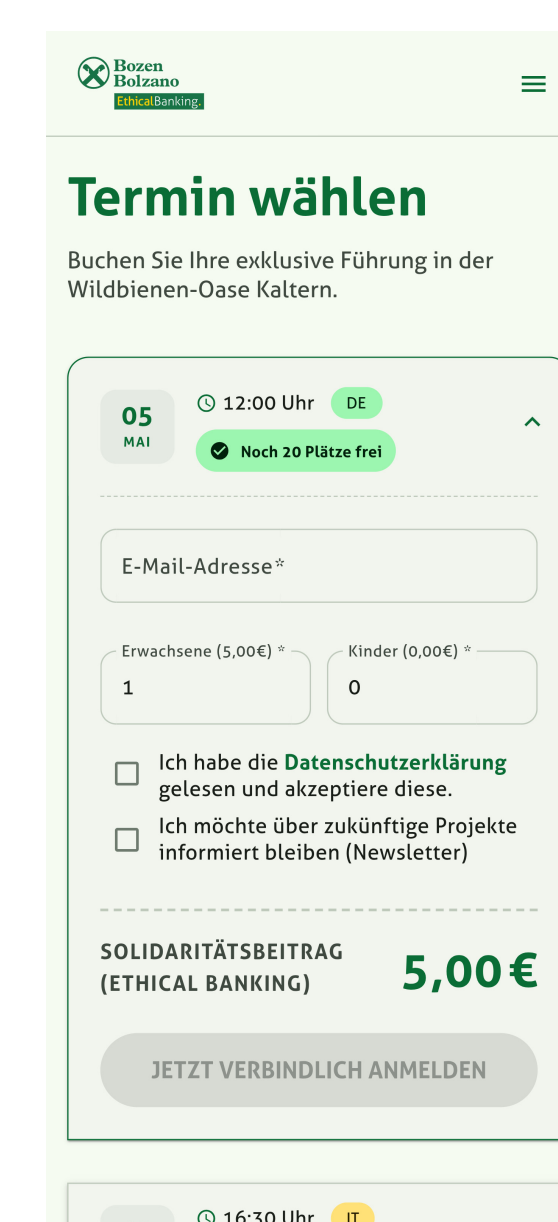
Bozen
Bolzano
EthicalBanking.

Termin wählen

Buchen Sie Ihre exklusive Führung in der Wildbienen-Oase Kaltern.

05
MAI

12:00 Uhr DE

Noch 20 Plätze frei

E-Mail-Adresse*

Erwachsene (5,00€) *
1

Kinder (0,00€) *
0

Ich habe die Datenschutzerklärung gelesen und akzeptiere diese.

Ich möchte über zukünftige Projekte informiert bleiben (Newsletter)

SOLIDARITÄTSBEITRAG (ETHICAL BANKING)

5,00 €

JETZT VERBINDLICH ANMELDEN

16:30 Uhr IT